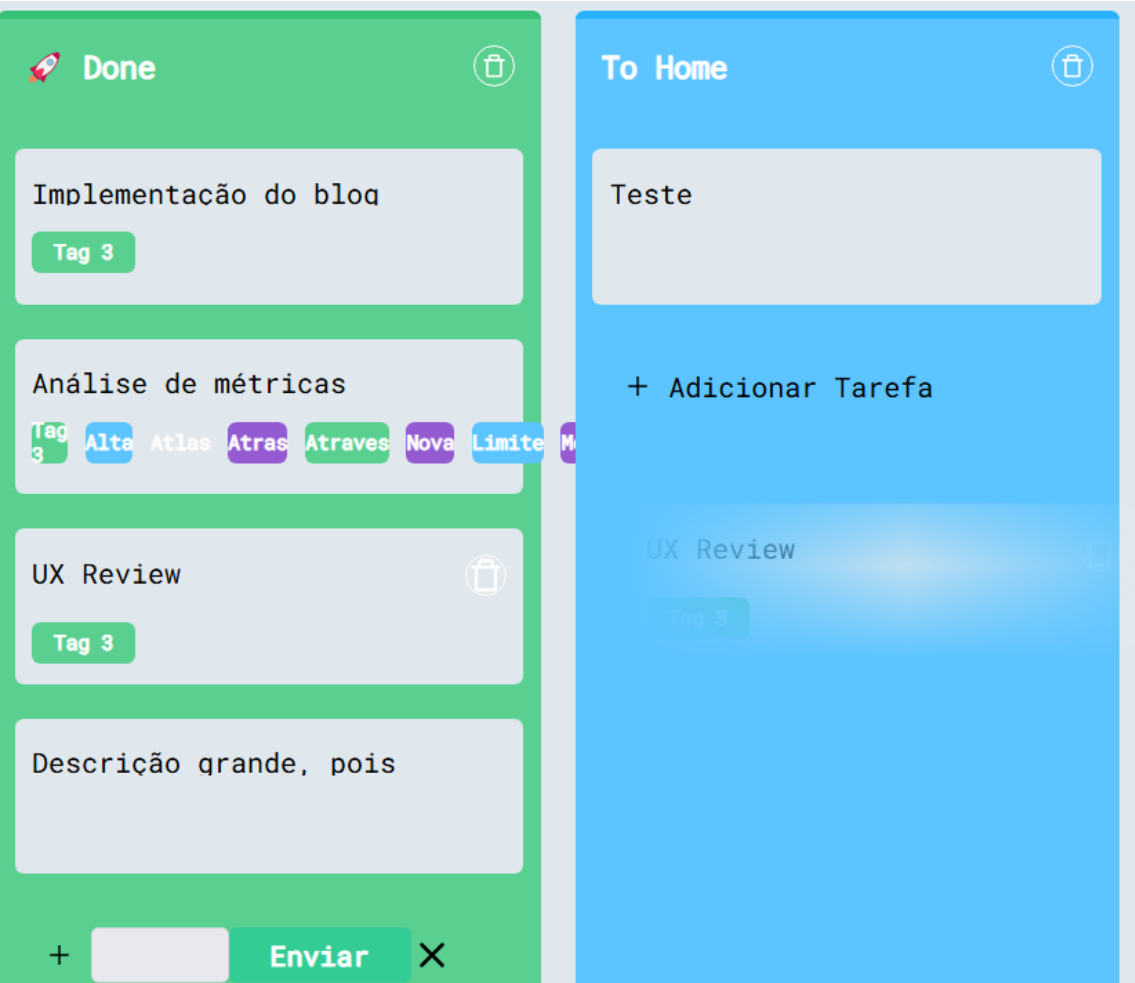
🚀 Done

Implementação do blog

Tag 3

Análise de métricas

Tag 3 Alta Atlas Atras Atraves Nova Limite M

UX Review

Tag 3

Descrição grande, pois

+ Enviar ✕

To Home

Teste

+ Adicionar Tarefa

UX Review

Tag 3